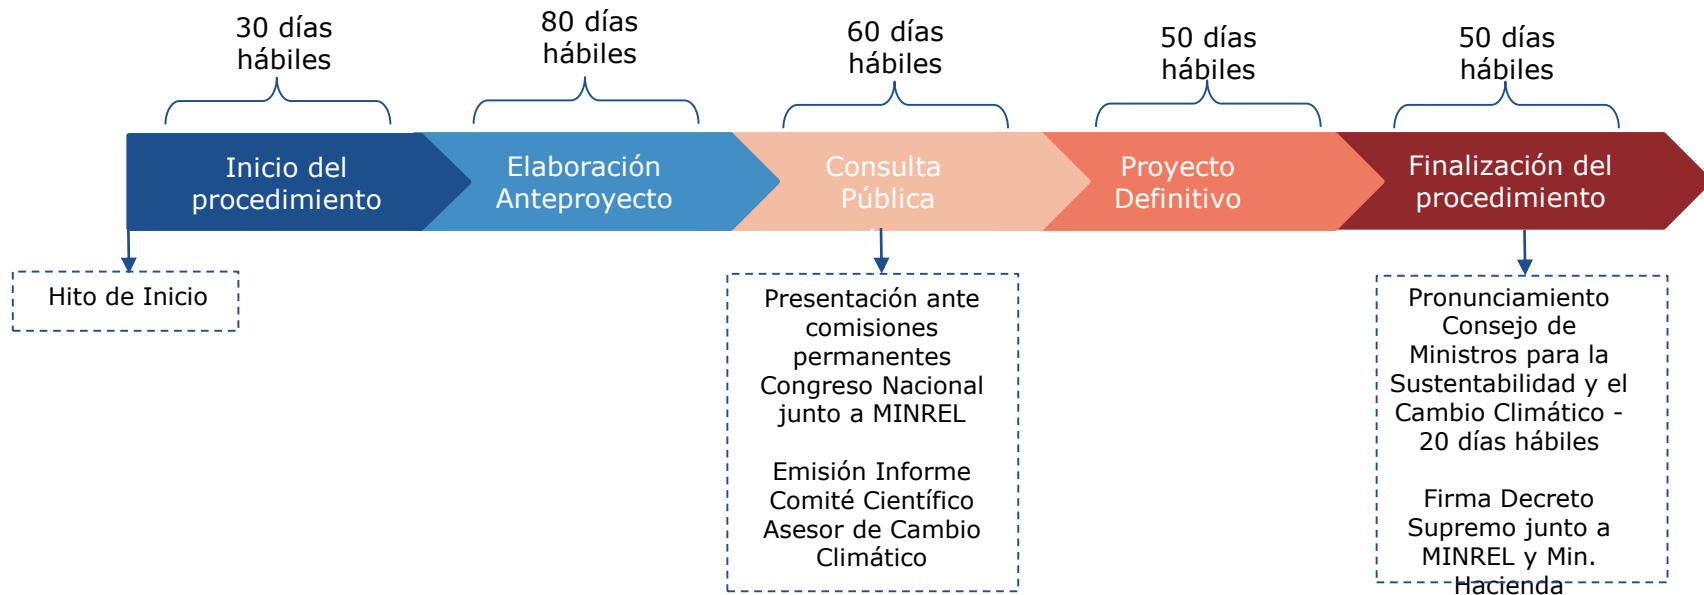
30 días hábiles

80 días hábiles

60 días hábiles

50 días hábiles

50 días hábiles

Inicio del procedimiento

Elaboración Anteproyecto

Consulta Pública

Proyecto Definitivo

Finalización del procedimiento

Hito de Inicio

Presentación ante comisiones permanentes Congreso Nacional junto a MINREL

Emisión Informe Comité Científico Asesor de Cambio Climático

Pronunciamiento Consejo de Ministros para la Sustentabilidad y el Cambio Climático - 20 días hábiles

Firma Decreto Supremo junto a MINREL y Min. Hacienda